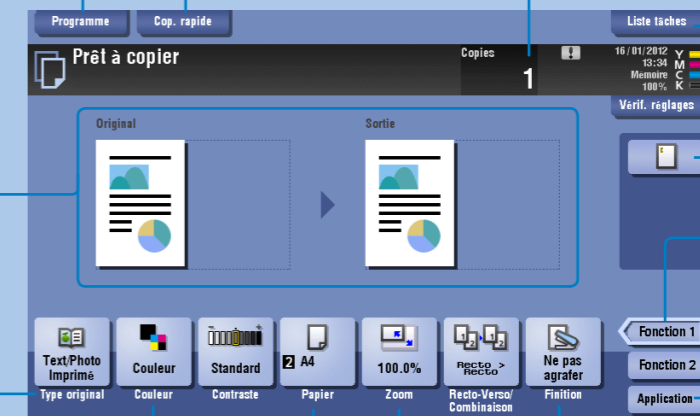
Programme
Cop. rapide
Liste tâches
Prêt à copier
Copies
1
16/01/2012
13:34
Mémoire
100%
Y
M
C
K
Vérif. réglages
Original
Sortie
Fonction 1
Fonction 2
Application
Text/Photo Imprimé
Type original
Couleur
Couleur
Standard
Contraste
2 A4
Papier
100.0%
Zoom
Recto > Recto
Recto-Verso/ Combinaison
Ne pas agrafer
Finition